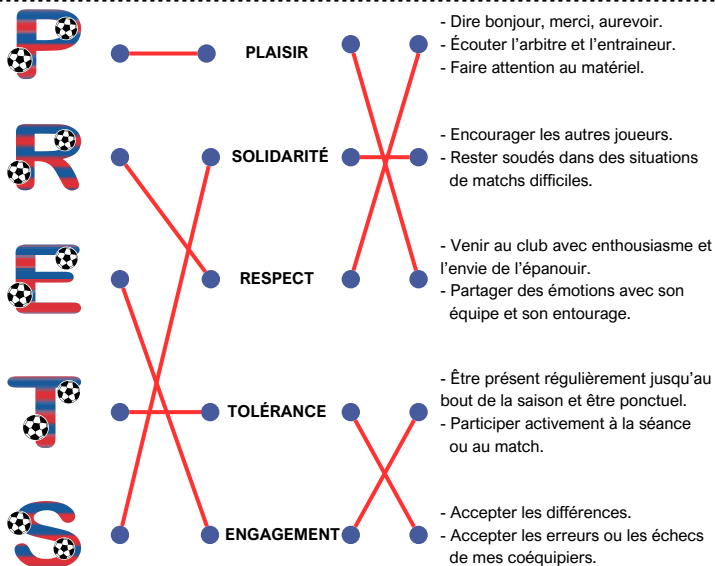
P
R
E
T
S

PLAISIR
SOLIDARITÉ
RESPECT
TOLÉRANCE
ENGAGEMENT

- Dire bonjour, merci, aurevoir.
- Écouter l'arbitre et l'entraineur.
- Faire attention au matériel.

- Encourager les autres joueurs.
- Rester soudés dans des situations de matchs difficiles.

- Venir au club avec enthousiasme et l'envie de l'épanouir.
- Partager des émotions avec son équipe et son entourage.

- Être présent régulièrement jusqu'au bout de la saison et être ponctuel.
- Participer activement à la séance ou au match.

- Accepter les différences.
- Accepter les erreurs ou les échecs de mes coéquipiers.